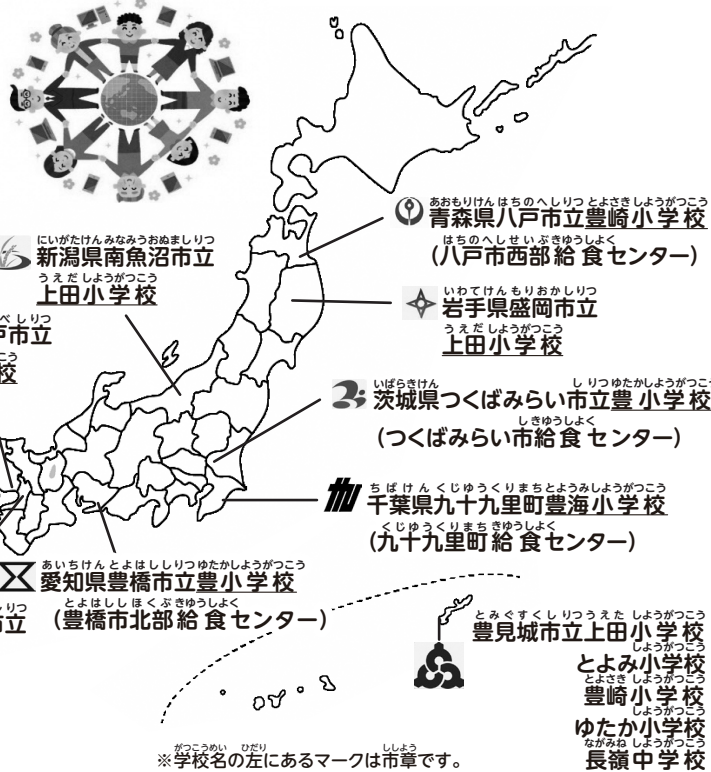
あおもりけん はちのへしりつ とよさきしょうがっこう
青森県八戸市立豊崎小学校
はちのへしせいぶきゅうしょく
(八戸市西部給食センター)

にいがたけん みなみうおぬましりつ
新潟県南魚沼市立
うえだしょうがっこう
上田小学校

べしりつ
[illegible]戸市立
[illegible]校

いわてけん もりおかしりつ
岩手県盛岡市立
うえだしょうがっこう
上田小学校

いばらきけん しりつゆたかしょうがっこう
茨城県つくばみらい市立豊小学校
しきゅうしょく
(つくばみらい市給食センター)

ちばけん くじゅうくりまちとようみしょうがっこう
千葉県九十九里町豊海小学校
くじゅうくりまちきゅうしょく
(九十九里町給食センター)

あいちけん とよはししりつゆたかしょうがっこう
愛知県豊橋市立豊小学校
とよはしし ほくぶ きゅうしょく
(豊橋市北部給食センター)

しりつ
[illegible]市立

とみぐすくしりつうえた しょうがっこう
豊見城市立上田小学校
しょうがっこう
とよみ小学校
とよさき しょうがっこう
豊崎小学校
しょうがっこう
ゆたか小学校
ながみね しょうがっこう
長嶺中学校

がっこうめい ひだり しじょう
※学校名の左にあるマークは市章です。